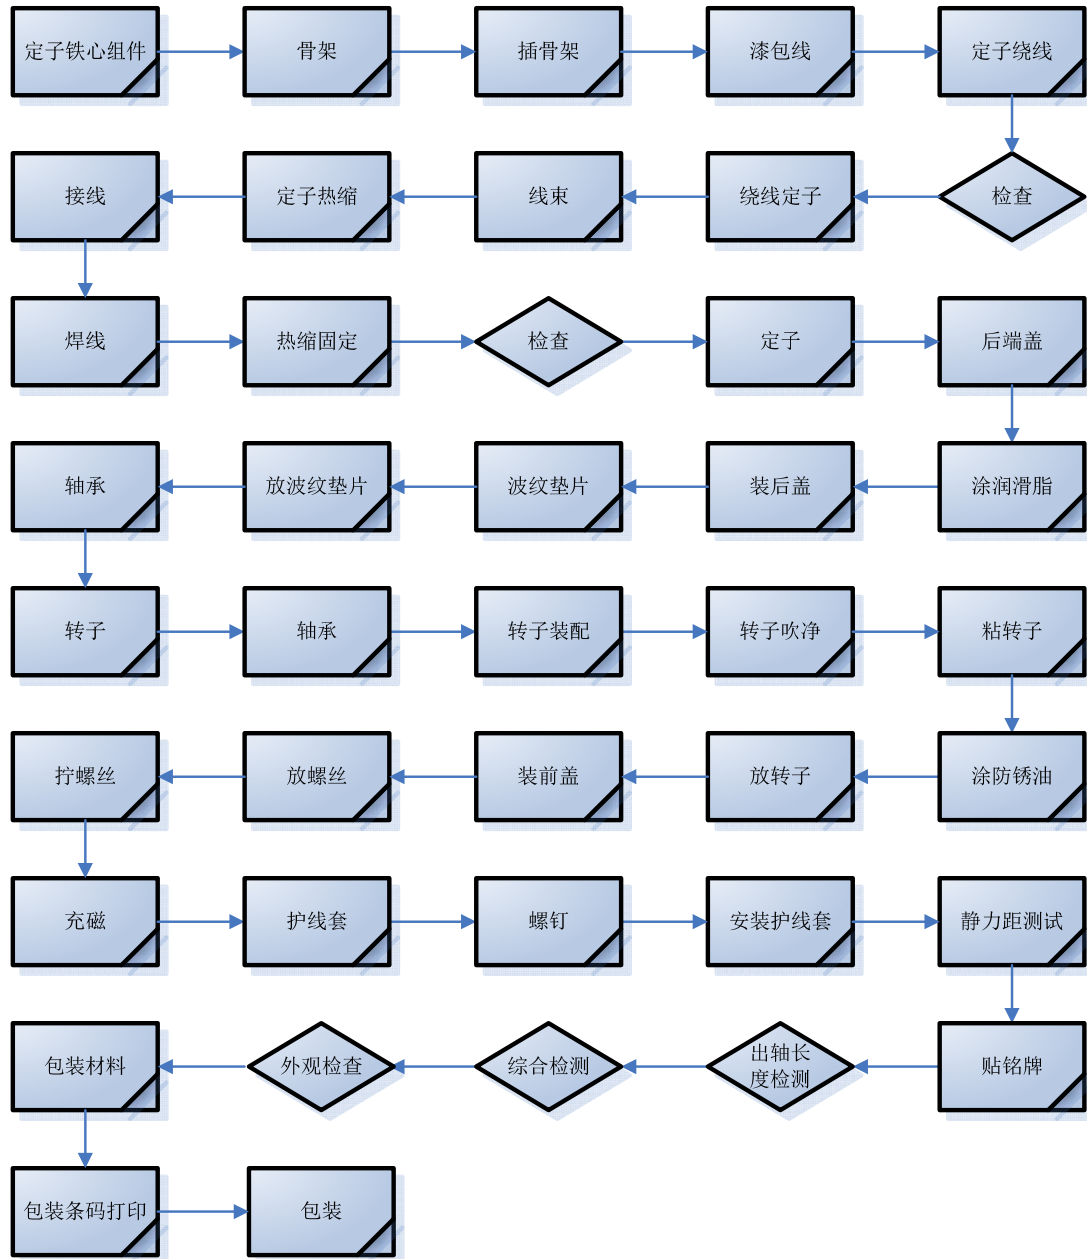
定子铁心组件
骨架
插骨架
漆包线
定子绕线
检查
绕线定子
线束
定子热缩
接线
焊线
热缩固定
检查
定子
后端盖
涂润滑脂
装后盖
波纹垫片
放波纹垫片
轴承
转子
轴承
转子装配
转子吹净
粘转子
涂防锈油
放转子
装前盖
放螺丝
拧螺丝
充磁
护线套
螺钉
安装护线套
静力距测试
贴铭牌
出轴长度检测
综合检测
外观检查
包装材料
包装条码打印
包装